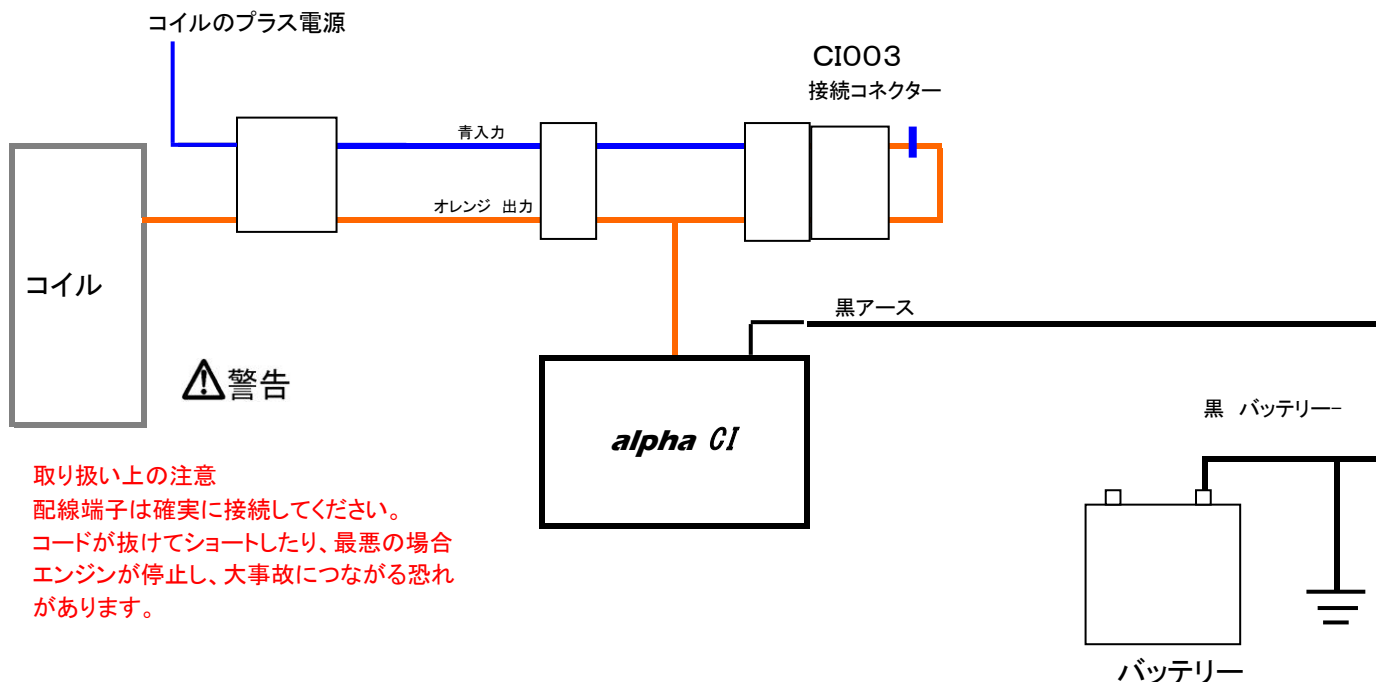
コイルのプラス電源

CI003
接続コネクター

青入力

オレンジ 出力

コイル

黒アース

⚠警告

alpha CI

黒 バッテリー-

取り扱い上の注意
配線端子は確実に接続してください。
コードが抜けてショートしたり、最悪の場合
エンジンが停止し、大事故につながる恐れ
があります。

バッテリー